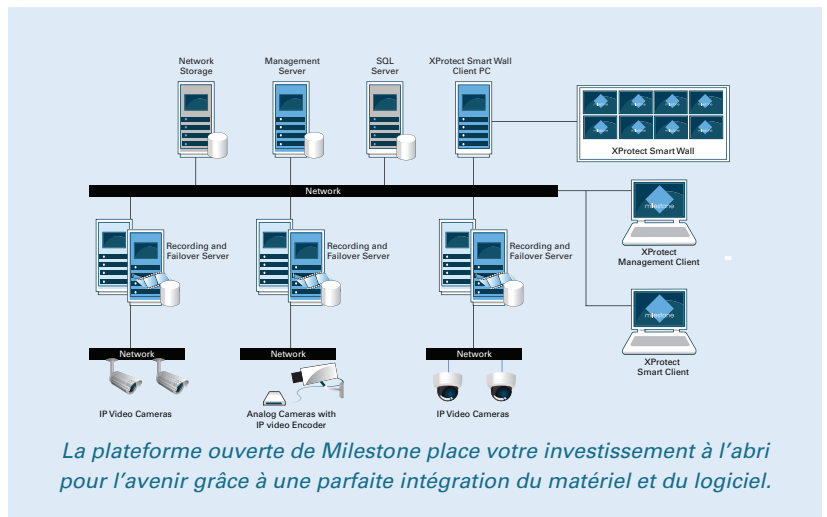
Network Storage

Management Server

SQL Server

XProtect Smart Wall Client PC

XProtect Smart Wall

Network

milestone

XProtect Management Client

Recording and Failover Server

Recording and Failover Server

Recording and Failover Server

milestone

XProtect Smart Client

Network

Network

Network

IP Video Cameras

Analog Cameras with IP video Encoder

IP Video Cameras

La plateforme ouverte de Milestone place votre investissement à l'abri pour l'avenir grâce à une parfaite intégration du matériel et du logiciel.